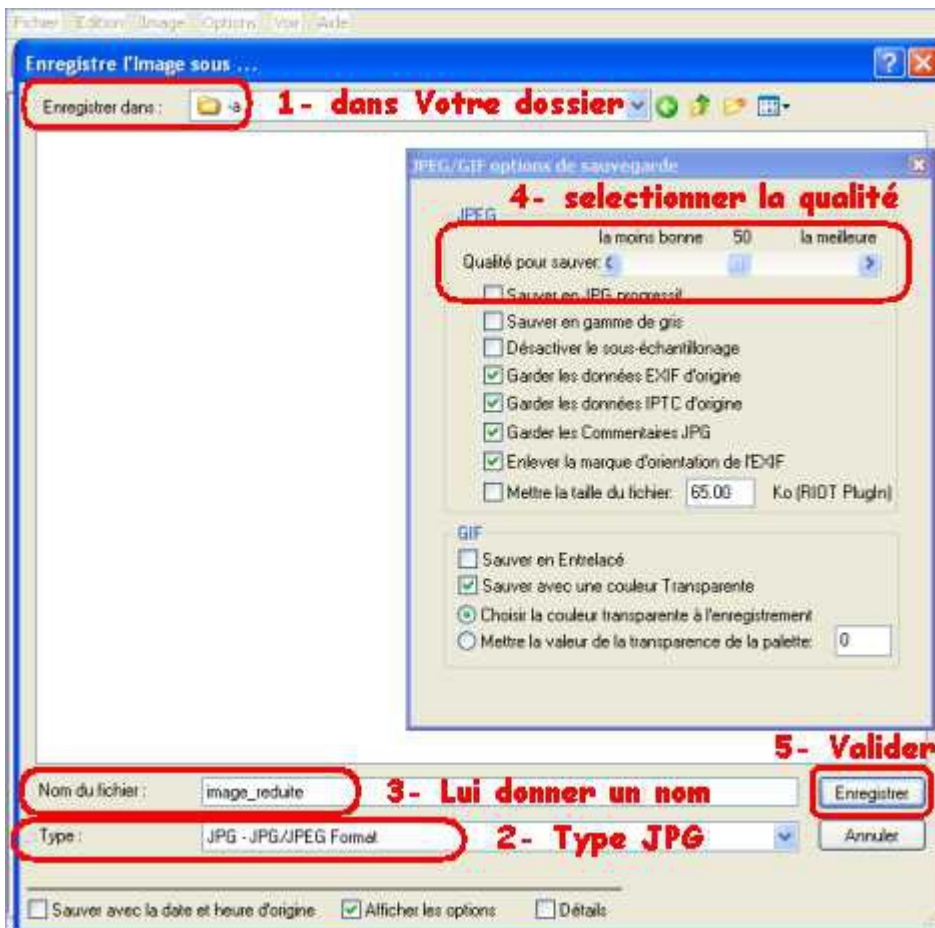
Fichier Edition Image Options Voir Aide

Enregistre l'Image sous ...

Enregistrer dans : a

1- dans Votre dossier

JPEG/GIF options de sauvegarde

4- selectionner la qualité

JPEG

la moins bonne 50 la meilleure

Qualité pour sauver:

Sauver en JPG progressif

Sauver en gamme de gris

Désactiver le sous-échantillonage

Garder les données EXIF d'origine

Garder les données IPTC d'origine

Garder les Commentaires JPG

Enlever la marque d'orientation de l'EXIF

Mettre la taille du fichier: 65.00 Ko (RIOT PlugIn)

GIF

Sauver en Entrelacé

Sauver avec une couleur Transparente

Choisir la couleur transparente à l'enregistrement

Mettre la valeur de la transparence de la palette: 0

5- Valider

Nom du fichier : image_reduite

3- Lui donner un nom

Enregistrer

Type : JPG - JPG/JPEG Format

2- Type JPG

Annuler

Sauver avec la date et heure d'origine Afficher les options Détails